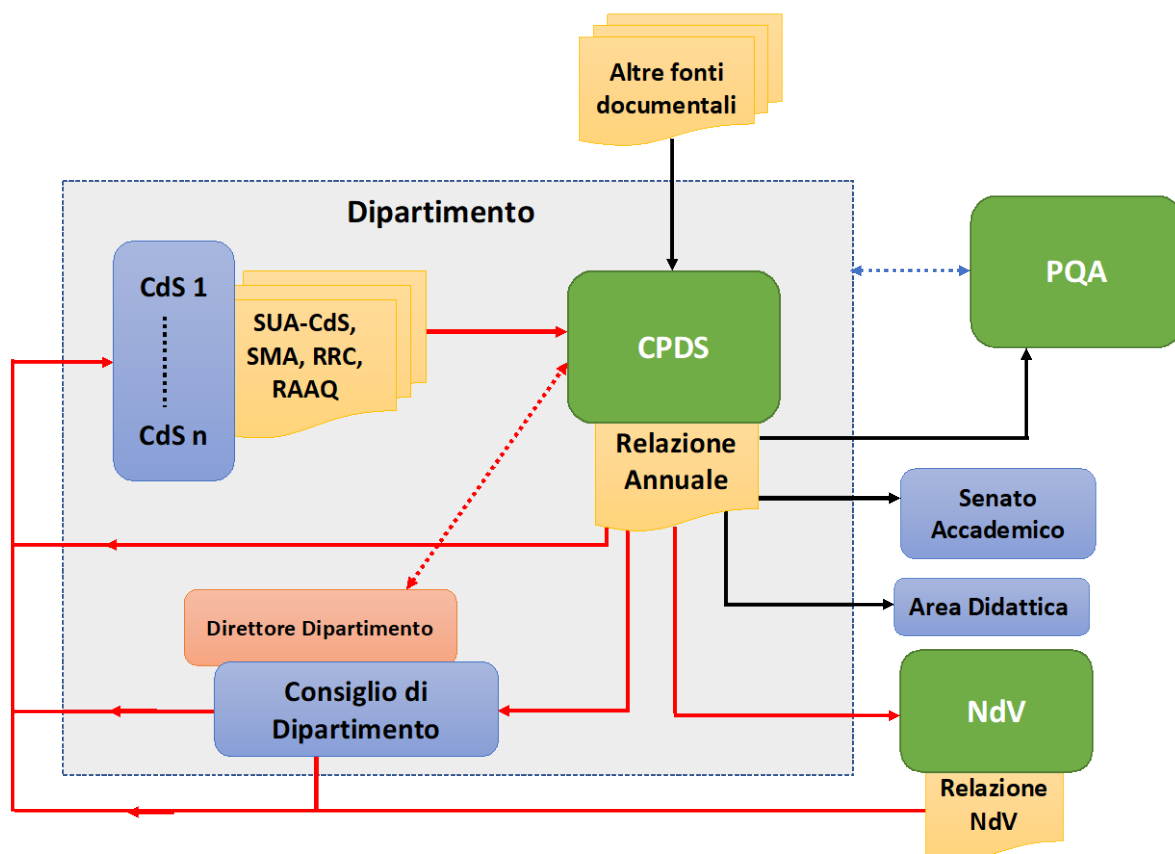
Altre fonti documentali

Dipartimento

CdS 1

CdS n

SUA-CdS, SMA, RRC, RAAQ

CPDS

Relazione Annuale

PQA

Senato Accademico

Area Didattica

Direttore Dipartimento

Consiglio di Dipartimento

NdV

Relazione NdV